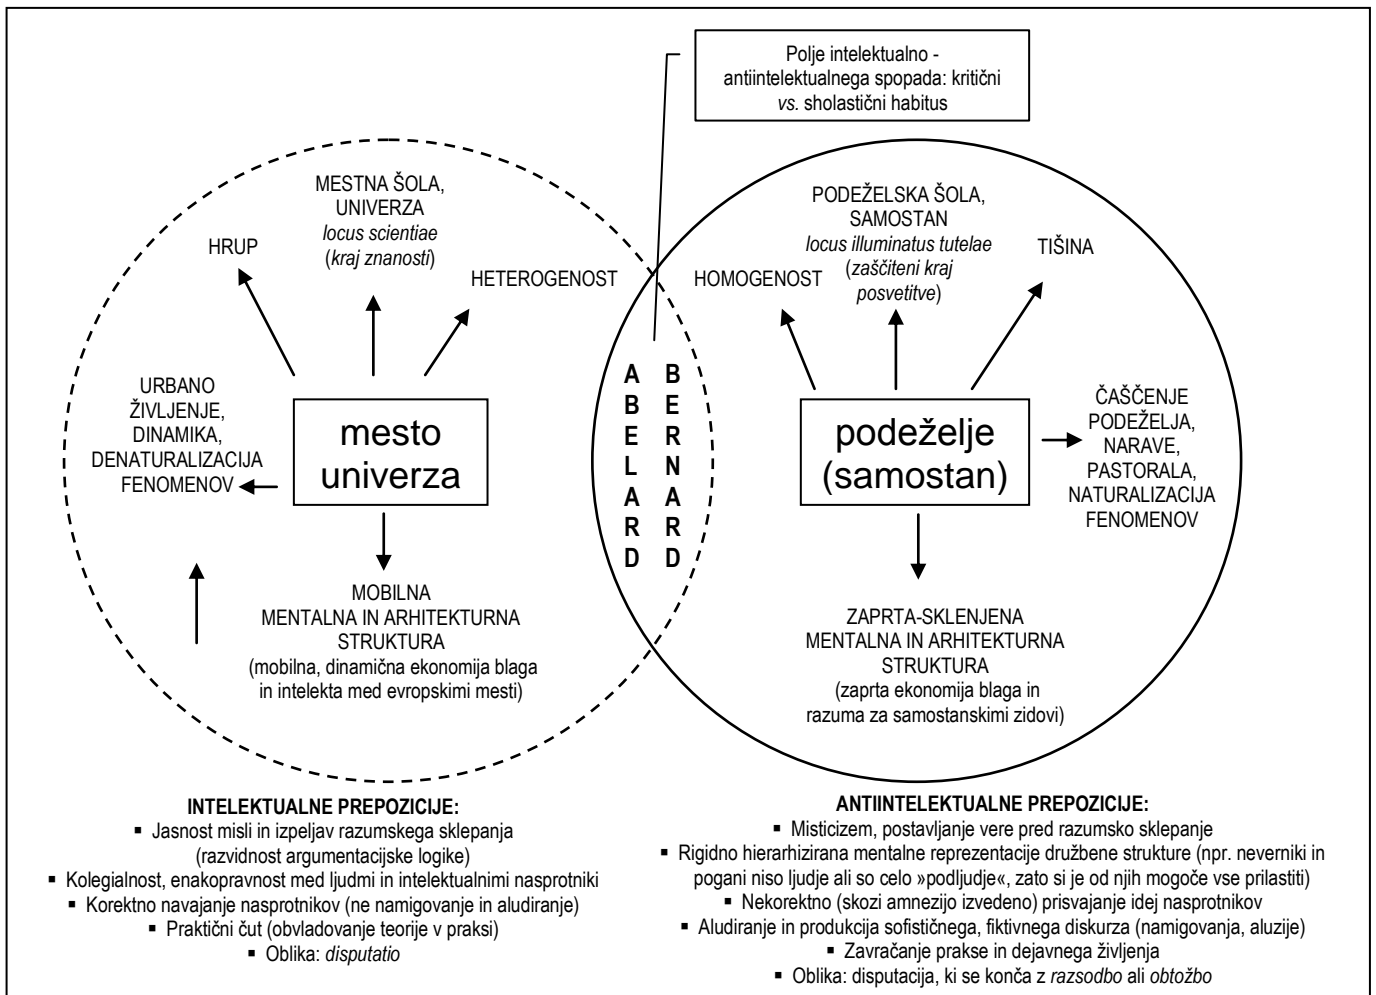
Polje intelektualno - antiintelektualnega spopada: kritični *vs.* sholastični habitus

MESTNA ŠOLA, UNIVERZA
*locus scientiae*
(*kraj znanosti*)

HRUP

HETEROGENOST

URBANO ŽIVLJENJE, DINAMIKA, DENATURALIZACIJA FENOMENOV

mesto univerza

MOBILNA MENTALNA IN ARHITEKTURNA STRUKTURA
(mobilna, dinamična ekonomija blaga in intelekta med evropskimi mesti)

ABELARD

BERNARD

PODEŽELSKA ŠOLA, SAMOSTAN
*locus illuminatus tutelae*
(*zaščiteni kraj posvetitve*)

HOMOGENOST

TIŠINA

podeželje (samostan)

ČAŠČENJE PODEŽELJA, NARAVE, PASTORALA, NATURALIZACIJA FENOMENOV

ZAPRTA-SKLENJENA MENTALNA IN ARHITEKTURNA STRUKTURA
(zaprta ekonomija blaga in razuma za samostanskimi zidovi)

**INTELEKTUALNE PREPOZICIJE:**
▪ Jasnost misli in izpeljav razumskega sklepanja (razvidnost argumentacijske logike)
▪ Kolegialnost, enakopravnost med ljudmi in intelektualnimi nasprotniki
▪ Korektno navajanje nasprotnikov (ne namigovanje in aludiranje)
▪ Praktični čut (obvladovanje teorije v praksi)
▪ Oblika: *disputatio*

**ANTIINTELEKTUALNE PREPOZICIJE:**
▪ Misticizem, postavljanje vere pred razumsko sklepanje
▪ Rigidno hierarhizirana mentalne reprezentacije družbene strukture (npr. neverniki in pogani niso ljudje ali so celo »podljudje«, zato si je od njih mogoče vse prilastiti)
▪ Nekorektno (skozi amnezijo izvedeno) prisvajanje idej nasprotnikov
▪ Aludiranje in produkcija sofističnega, fiktivnega diskurza (namigovanja, aluzije)
▪ Zavračanje prakse in dejavnega življenja
▪ Oblika: disputacija, ki se konča z *razsodbo* ali *obtožbo*